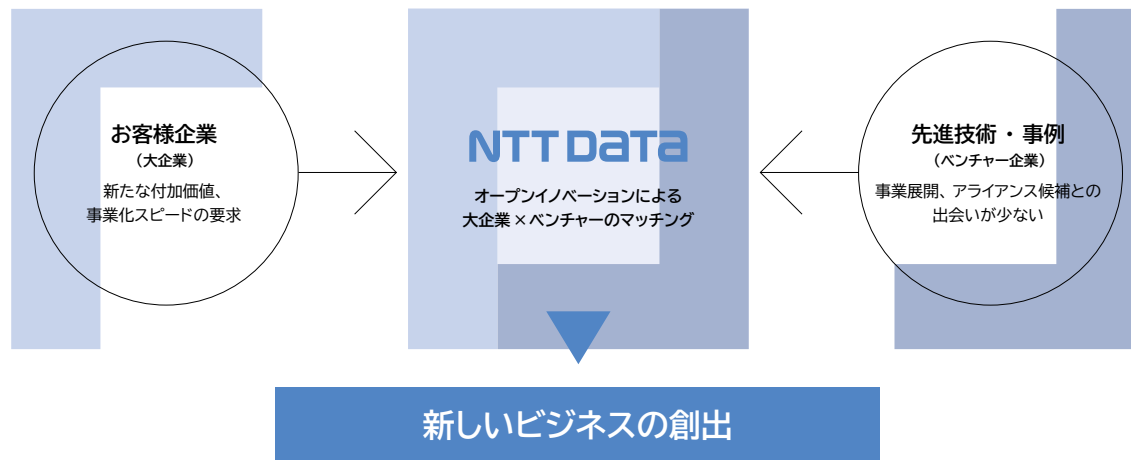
お客様企業
（大企業）
新たな付加価値、
事業化スピードの要求

NTT DATA
オープンイノベーションによる
大企業×ベンチャーのマッチング

先進技術・事例
（ベンチャー企業）
事業展開、アライアンス候補との
出会いが少ない

新しいビジネスの創出